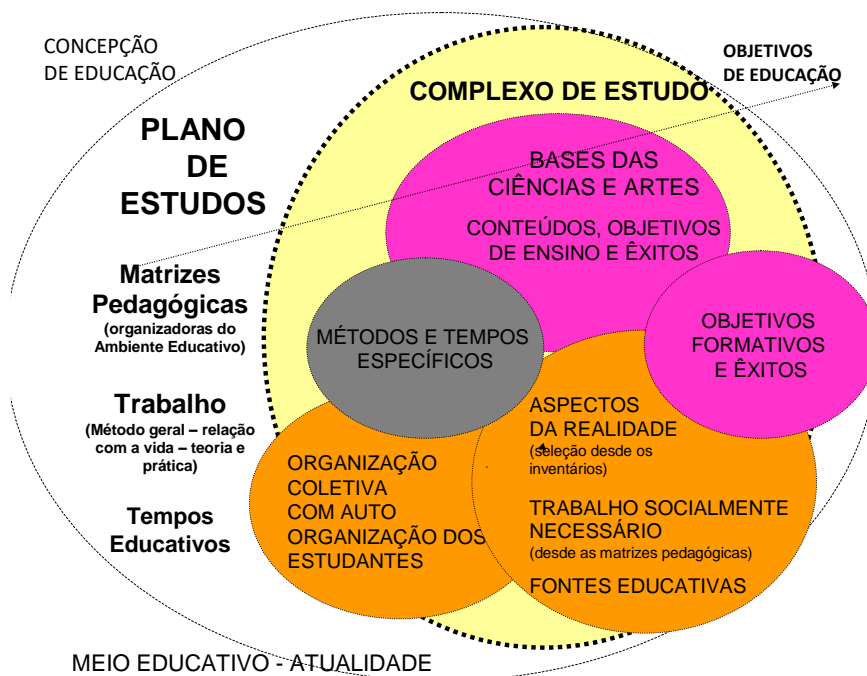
CONCEPÇÃO DE EDUCAÇÃO

OBJETIVOS DE EDUCAÇÃO

COMPLEXO DE ESTUDO

PLANO DE ESTUDOS

Matrizes Pedagógicas
(organizadoras do Ambiente Educativo)

Trabalho
(Método geral – relação com a vida – teoria e prática)

Tempos Educativos

BASES DAS CIÊNCIAS E ARTES

CONTEÚDOS, OBJETIVOS DE ENSINO E ÊXITOS

MÉTODOS E TEMPOS ESPECÍFICOS

OBJETIVOS FORMATIVOS E ÊXITOS

ASPECTOS DA REALIDADE
(seleção desde os inventários)

TRABALHO SOCIALMENTE NECESSÁRIO
(desde as matrizes pedagógicas)

FONTES EDUCATIVAS

ORGANIZAÇÃO COLETIVA COM AUTO ORGANIZAÇÃO DOS ESTUDANTES

MEIO EDUCATIVO - ATUALIDADE